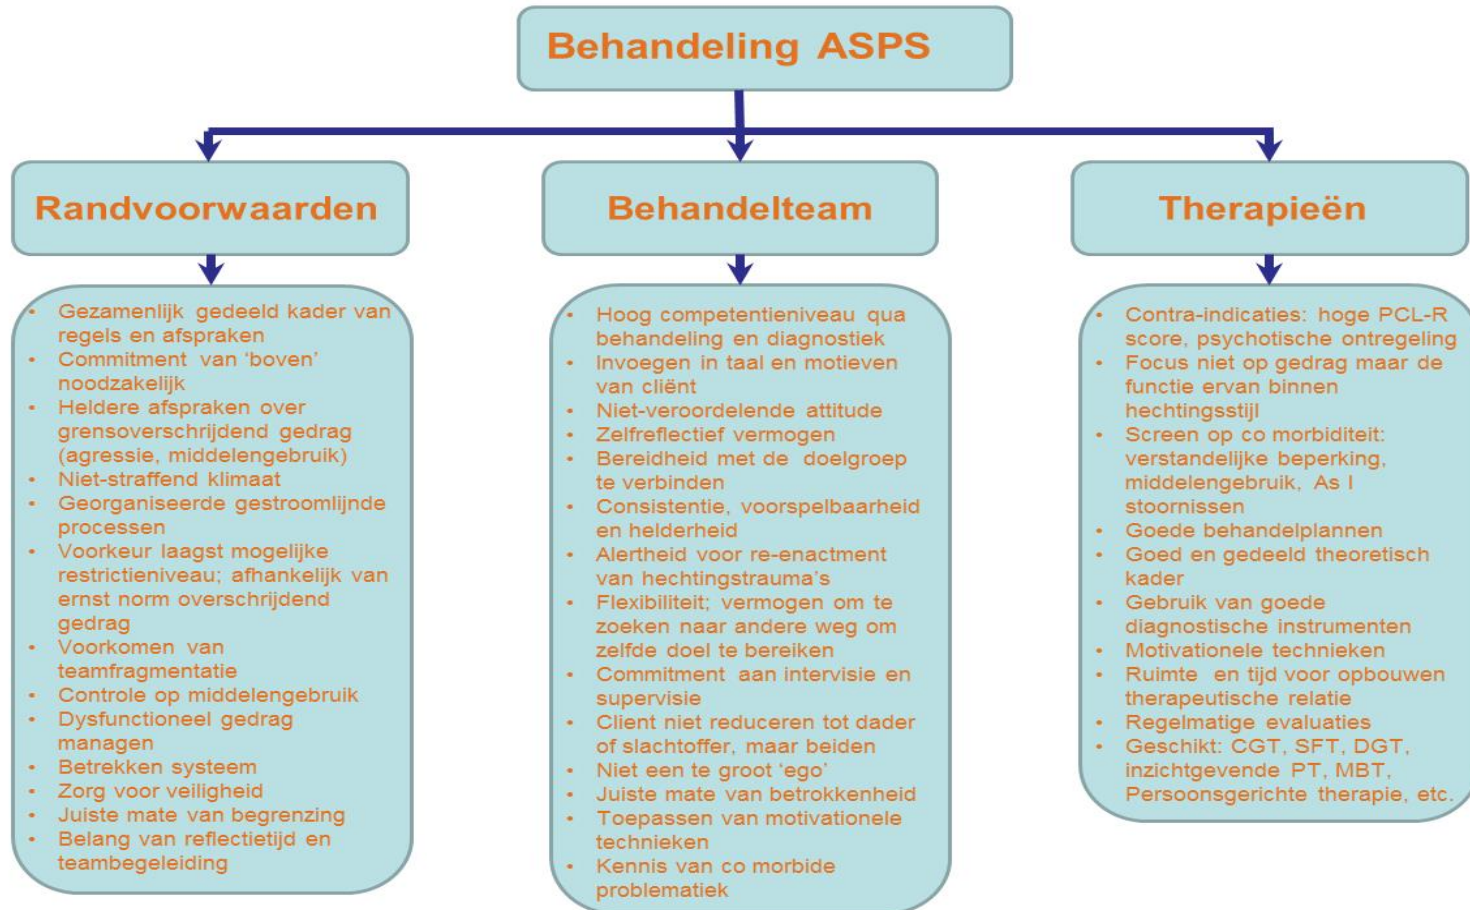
Behandeling ASPS

Randvoorwaarden

- Gezamenlijk gedeeld kader van regels en afspraken
- Commitment van 'boven' noodzakelijk
- Heldere afspraken over grensoverschrijdend gedrag (agressie, middelengebruik)
- Niet-straffend klimaat
- Georganiseerde gestroomlijnde processen
- Voorkeur laagst mogelijke restrictieniveau; afhankelijk van ernst norm overschrijdend gedrag
- Voorkomen van teamfragmentatie
- Controle op middelengebruik
- Dysfunctioneel gedrag managen
- Betrekken systeem
- Zorg voor veiligheid
- Juiste mate van begrenzing
- Belang van reflectietijd en teambegeleiding

Behandelteam

- Hoog competentieniveau qua behandeling en diagnostiek
- Invoegen in taal en motieven van cliënt
- Niet-veroordelende attitude
- Zelfreflectief vermogen
- Bereidheid met de doelgroep te verbinden
- Consistentie, voorspelbaarheid en helderheid
- Alertheid voor re-enactment van hechtingstrauma's
- Flexibiliteit; vermogen om te zoeken naar andere weg om zelfde doel te bereiken
- Commitment aan intervisie en supervisie
- Client niet reduceren tot dader of slachtoffer, maar beiden
- Niet een te groot 'ego'
- Juiste mate van betrokkenheid
- Toepassen van motivationele technieken
- Kennis van co morbide problematiek

Therapieën

- Contra-indicaties: hoge PCL-R score, psychotische ontregeling
- Focus niet op gedrag maar de functie ervan binnen hechtingsstijl
- Screen op co morbiditeit: verstandelijke beperking, middelengebruik, As I stoornissen
- Goede behandelplannen
- Goed en gedeeld theoretisch kader
- Gebruik van goede diagnostische instrumenten
- Motivationele technieken
- Ruimte en tijd voor opbouwen therapeutische relatie
- Regelmatige evaluaties
- Geschikt: CGT, SFT, DGT, inzichtgevende PT, MBT, Persoonsgerichte therapie, etc.